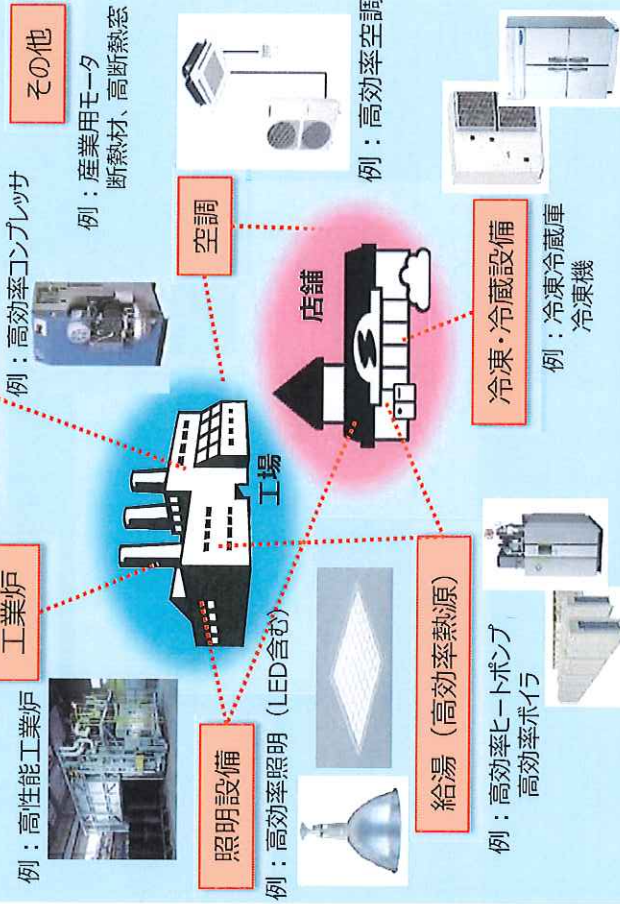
その他

例：産業用モータ
断熱材、高断熱窓

例：高効率空調

空調

例：高効率コンプレッサ

店舗

冷凍・冷蔵設備

例：冷凍冷蔵庫
冷凍機

工業炉

工場

例：高性能工業炉

照明設備

例：高効率照明（LED含む）

給湯（高効率熱源）

例：高効率ヒートポンプ
高効率ボイラ